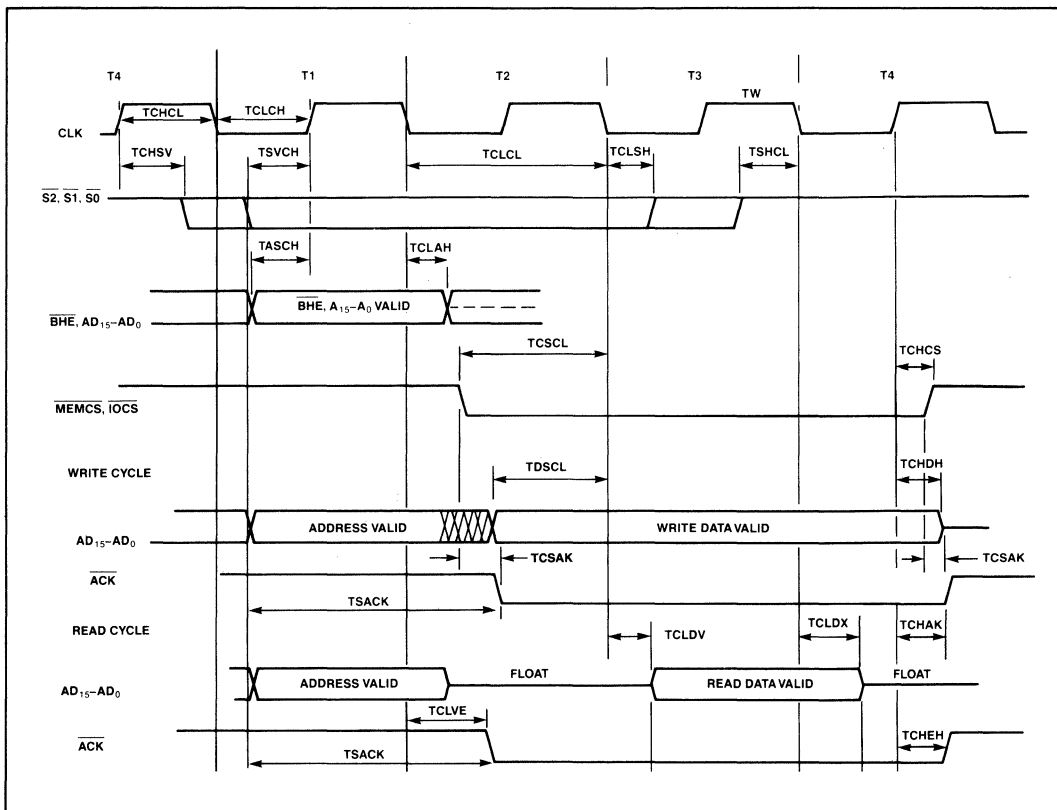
T4 T1 T2 T3 TW T4

CLK

TCHCL

TCLCH

TCHSV

TSVCH

TCLCL

TCLSH

TSHCL

$\overline{S2}$, $\overline{S1}$, $\overline{S0}$

TASCH

TCLAH

$\overline{BHE}$, $AD_{15}$–$AD_0$

$\overline{BHE}$, $A_{15}$–$A_0$ VALID

TCSCL

TCHCS

$\overline{MEMCS}$, $\overline{IOCS}$

WRITE CYCLE

TDSCL

TCHDH

$AD_{15}$–$AD_0$

ADDRESS VALID

WRITE DATA VALID

TCSAK

TCSAK

$\overline{ACK}$

TSACK

READ CYCLE

TCLDV

TCLDX

TCHAK

$AD_{15}$–$AD_0$

ADDRESS VALID

FLOAT

READ DATA VALID

FLOAT

TCLVE

$\overline{ACK}$

TCHEH

TSACK